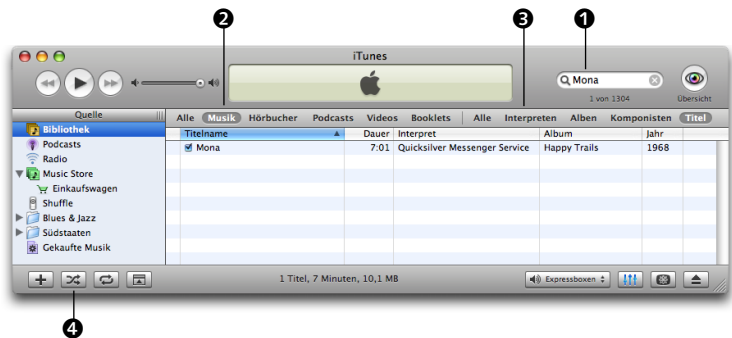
2 3 1

iTunes

Mona

1 von 1304

Übersicht

Quelle

Alle Musik Hörbucher Podcasts Videos Booklets Alle Interpreten Alben Komponisten Titel

Bibliothek
Podcasts
Radio
Music Store
Einkaufswagen
Shuffle
Blues & Jazz
Südstaaten
Gekaufte Musik

| Titelname | Dauer | Interpret | Album | Jahr |
|---|---|---|---|---|
| Mona | 7:01 | Quicksilver Messenger Service | Happy Trails | 1968 |

1 Titel, 7 Minuten, 10,1 MB

Expressboxen

4